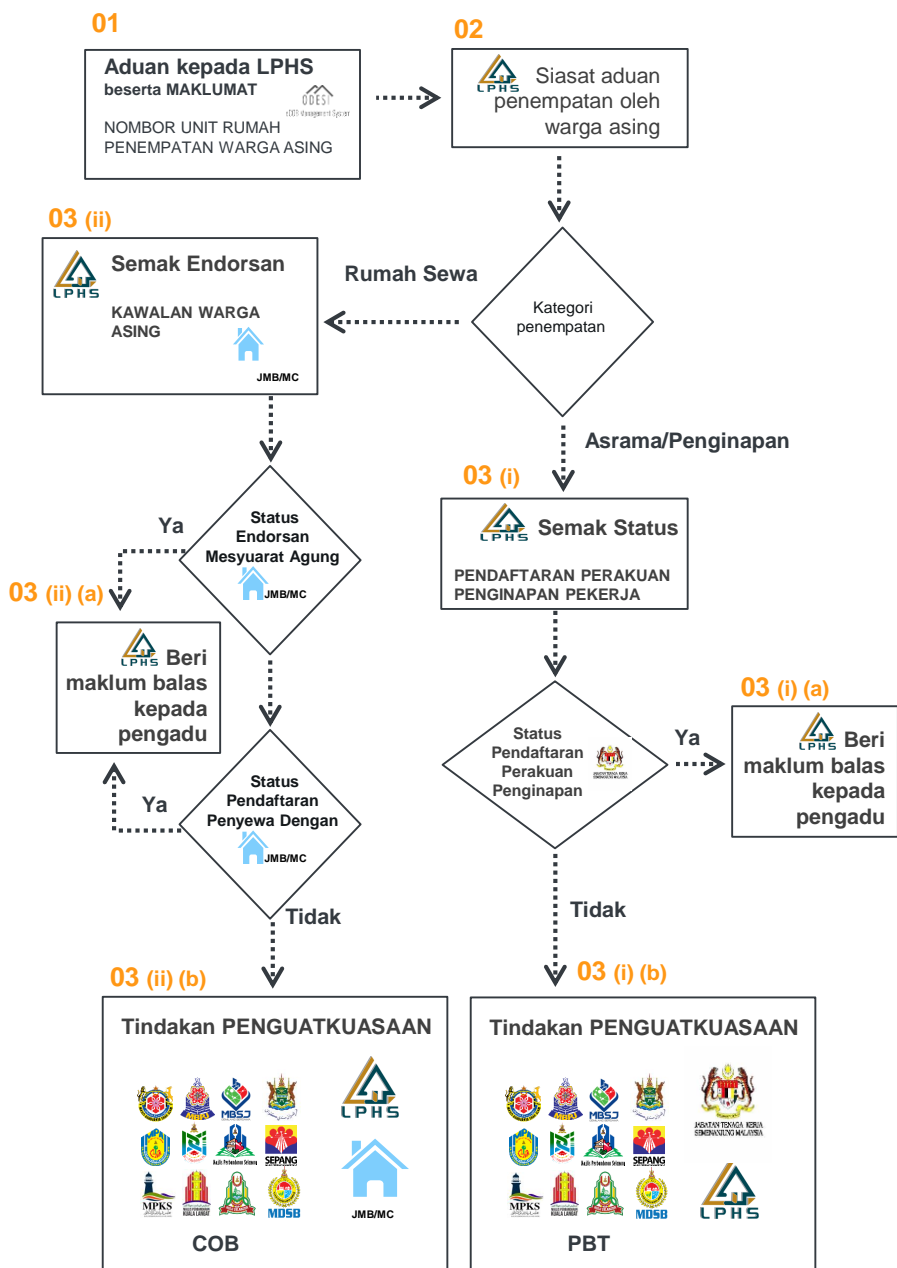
01

Aduan kepada LPHS
beserta MAKLUMAT

ODESI
eODESI Management System

NOMBOR UNIT RUMAH
PENEMPATAN WARGA ASING

02

LPHS Siasat aduan penempatan oleh warga asing

03 (ii)

LPHS Semak Endorsan

KAWALAN WARGA ASING

JMB/MC

Rumah Sewa

Kategori penempatan

Asrama/Penginapan

03 (i)

LPHS Semak Status

PENDAFTARAN PERAKUAN PENGINAPAN PEKERJA

Ya

Status Endorsan Mesyuarat Agung

JMB/MC

03 (ii) (a)

LPHS Beri maklum balas kepada pengadu

Ya

Status Pendaftaran Penyewa Dengan

JMB/MC

Tidak

03 (i) (a)

Status Pendaftaran Perakuan Penginapan

Ya

LPHS Beri maklum balas kepada pengadu

Tidak

03 (ii) (b)

Tindakan PENGUATKUASAAN

MBSJ SEPANG MPKS MDSB

LPHS

JMB/MC

COB

03 (i) (b)

Tindakan PENGUATKUASAAN

MBSJ SEPANG MPKS MDSB

JABATAN TENAGA KERJA SEMENANJUNG MALAYSIA

LPHS

PBT